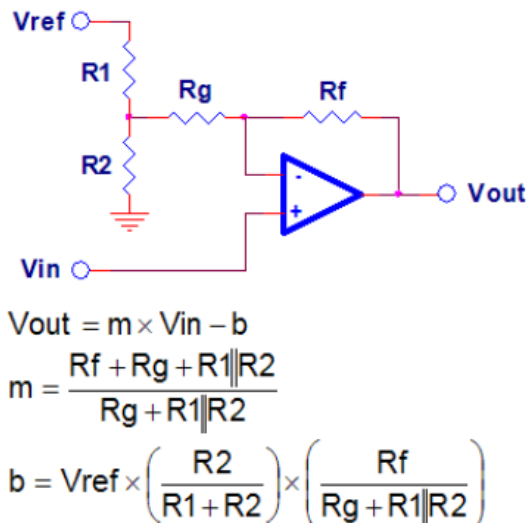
Vref

R1

Rg

Rf

R2

-

+

Vout

Vin

$Vout = m \times Vin - b$

$m = \frac{Rf + Rg + R1 \| R2}{Rg + R1 \| R2}$

$b = Vref \times \left(\frac{R2}{R1 + R2}\right) \times \left(\frac{Rf}{Rg + R1 \| R2}\right)$